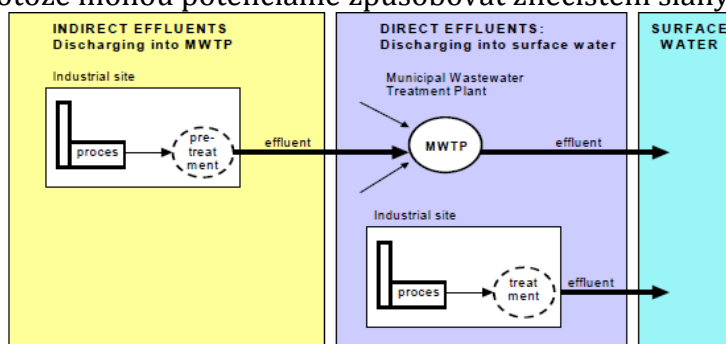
protože mohou potenciálně způsobovat znečištění silný

INDIRECT EFFLUENTS
Discharging into MWTP

Industrial site

proces

pre-treat ment

effluent

DIRECT EFFLUENTS:
Discharging into surface water

Municipal Wastewater Treatment Plant

MWTP

effluent

Industrial site

proces

treat ment

effluent

SURFACE WATER